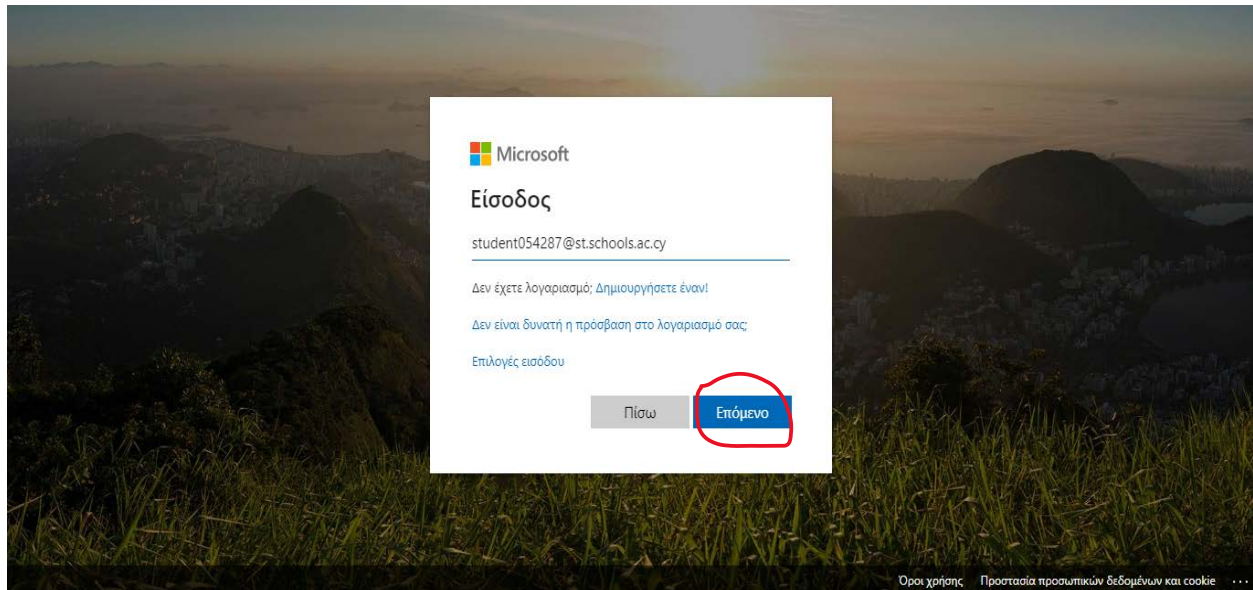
Microsoft

Είσοδος

student054287@st.schools.ac.cy

Δεν έχετε λογαριασμό; Δημιουργήσετε έναν!

Δεν είναι δυνατή η πρόσβαση στο λογαριασμό σας;

Επιλογές εισόδου

Πίσω

Επόμενο

Όροι χρήσης   Προστασία προσωπικών δεδομένων και cookie   ...